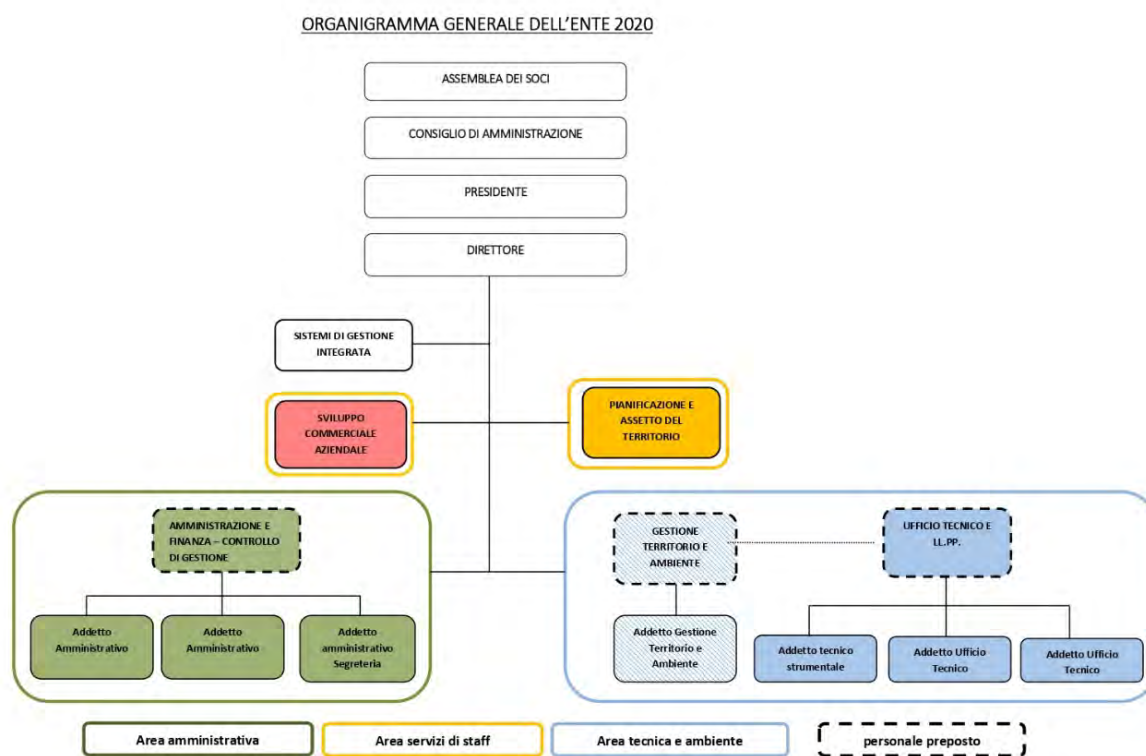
ORGANIGRAMMA GENERALE DELL'ENTE 2020

ASSEMBLEA DEI SOCI

CONSIGLIO DI AMMINISTRAZIONE

PRESIDENTE

DIRETTORE

SISTEMI DI GESTIONE INTEGRATA

SVILUPPO COMMERCIALE AZIENDALE

PIANIFICAZIONE E ASSETTO DEL TERRITORIO

AMMINISTRAZIONE E FINANZA – CONTROLLO DI GESTIONE

Addetto Amministrativo

Addetto Amministrativo

Addetto amministrativo Segreteria

GESTIONE TERRITORIO E AMBIENTE

UFFICIO TECNICO E LL.PP.

Addetto Gestione Territorio e Ambiente

Addetto tecnico strumentale

Addetto Ufficio Tecnico

Addetto Ufficio Tecnico

Area amministrativa

Area servizi di staff

Area tecnica e ambiente

personale preposto